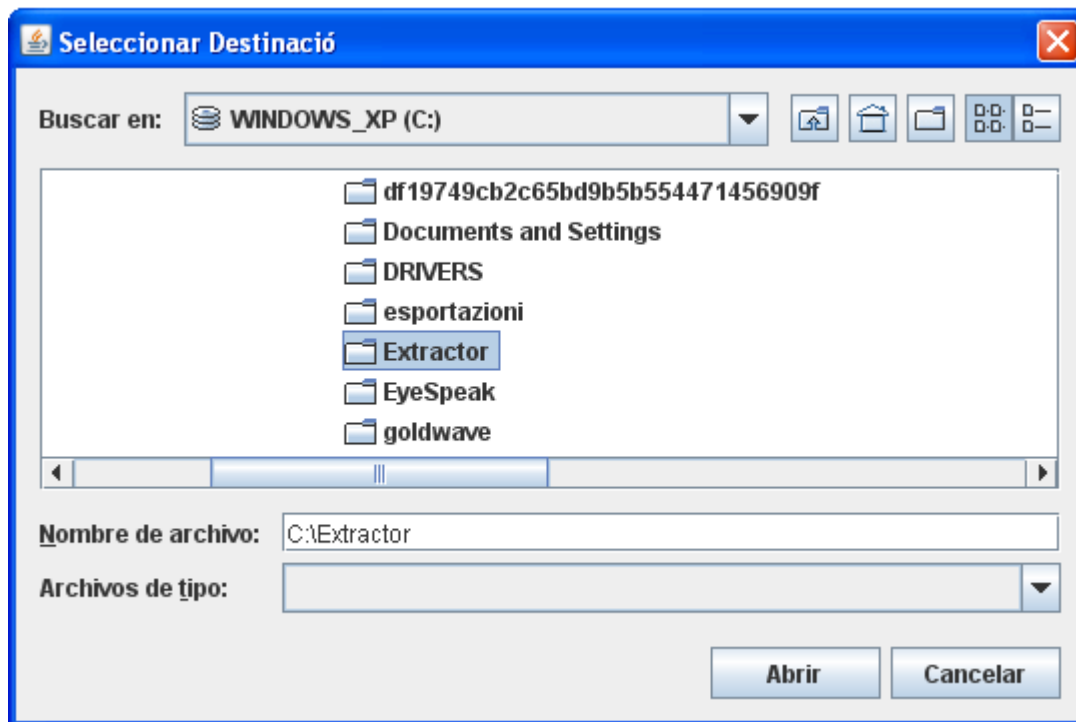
Seleccionar Destinació

Buscar en: WINDOWS_XP (C:)

df19749cb2c65bd9b5b554471456909f
Documents and Settings
DRIVERS
esportazioni
Extractor
EyeSpeak
goldwave

Nombre de archivo: C:\Extractor
Archivos de tipo:

Abrir
Cancelar